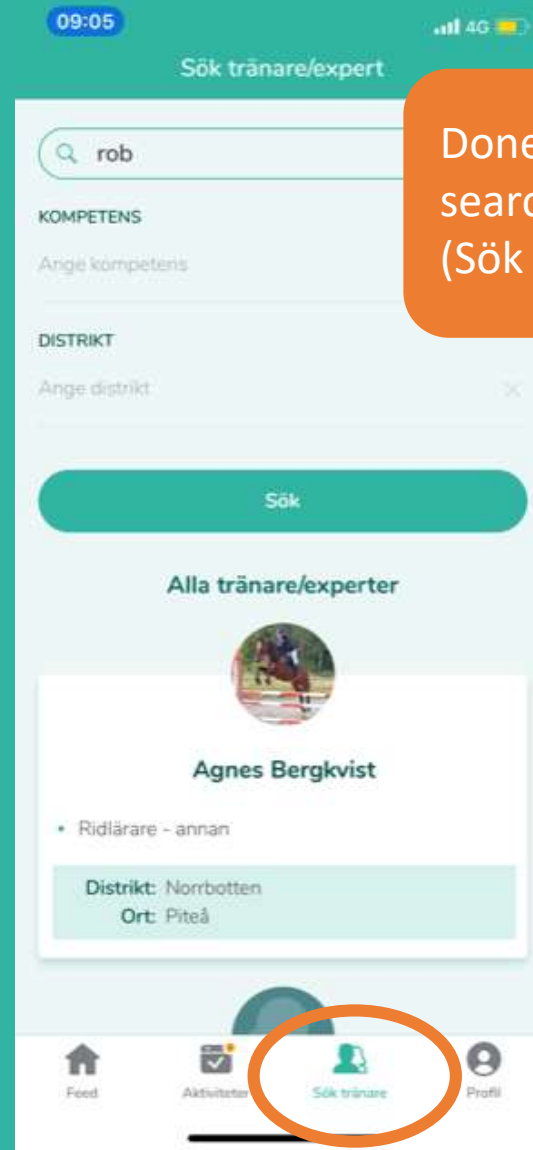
09:05

4G

Sök tränare/expert

rob

Done
searc
(Sök

KOMPETENS

Ange kompetens

DISTRIKT

Ange distrikt

Sök

Alla tränare/experter

Agnes Bergkvist

• Ridlärare - annan

Distrikt: Norrbotten
Ort: Piteå

Feed

Aktiviteter

Sök tränare

Profil